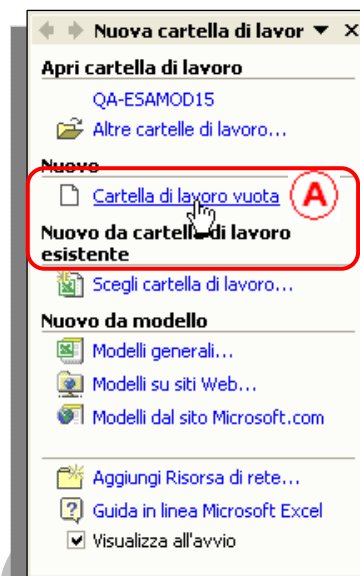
Nuova cartella di lavor ▼ ×

Apri cartella di lavoro

QA-ESAMOD15

Altre cartelle di lavoro...

Nuovo

Cartella di lavoro vuota

A

Nuovo da cartella di lavoro esistente

Scegli cartella di lavoro...

Nuovo da modello

Modelli generali...

Modelli su siti Web...

Modelli dal sito Microsoft.com

Aggiungi Risorsa di rete...

Guida in linea Microsoft Excel

Visualizza all'avvio